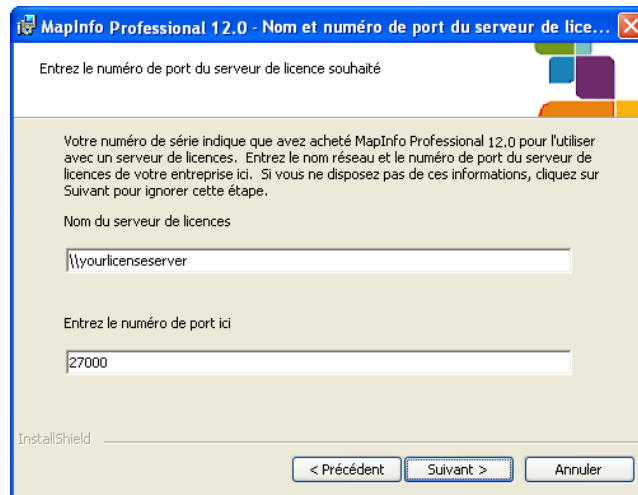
MapInfo Professional 12.0 - Nom et numéro de port du serveur de lice...

Entrez le numéro de port du serveur de licence souhaité

Votre numéro de série indique que avez acheté MapInfo Professional 12.0 pour l'utiliser avec un serveur de licences. Entrez le nom réseau et le numéro de port du serveur de licences de votre entreprise ici. Si vous ne disposez pas de ces informations, cliquez sur Suivant pour ignorer cette étape.

Nom du serveur de licences

\\yourlicenseserver

Entrez le numéro de port ici

27000

InstallShield

< Précédent

Suivant >

Annuler